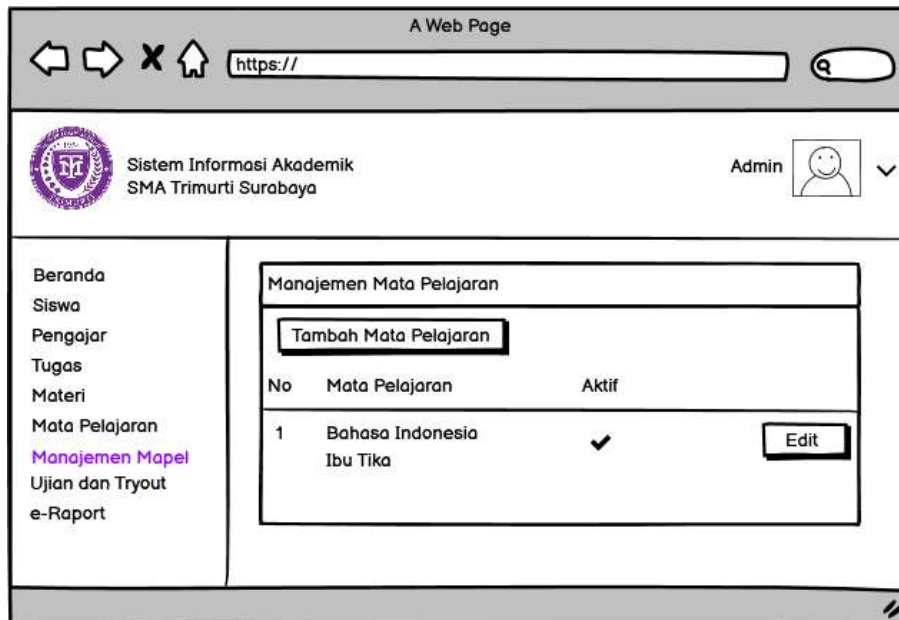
A Web Page

https://

Sistem Informasi Akademik
SMA Trimurti Surabaya

Admin

Beranda
Siswa
Pengajar
Tugas
Materi
Mata Pelajaran
Manajemen Mapel
Ujian dan Tryout
e-Raport

Manajemen Mata Pelajaran

Tambah Mata Pelajaran

| No | Mata Pelajaran | Aktif | |
|---|---|---|---|
| 1 | Bahasa Indonesia Ibu Tika | ✔ | Edit |